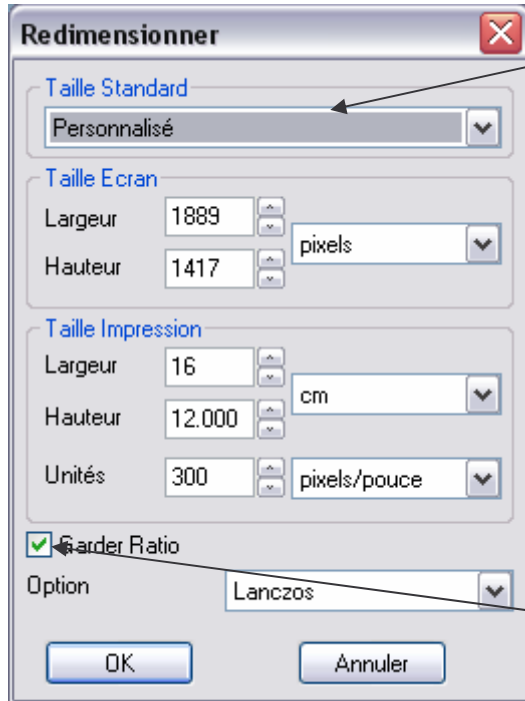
Redimensionner

Taille Standard

Personnalisé

Taille Ecran

Largeur 1889

Hauteur 1417

pixels

Taille Impression

Largeur 16

Hauteur 12.000

cm

Unités 300

pixels/pouce

Garder Ratio

Option

Lanczos

OK

Annuler